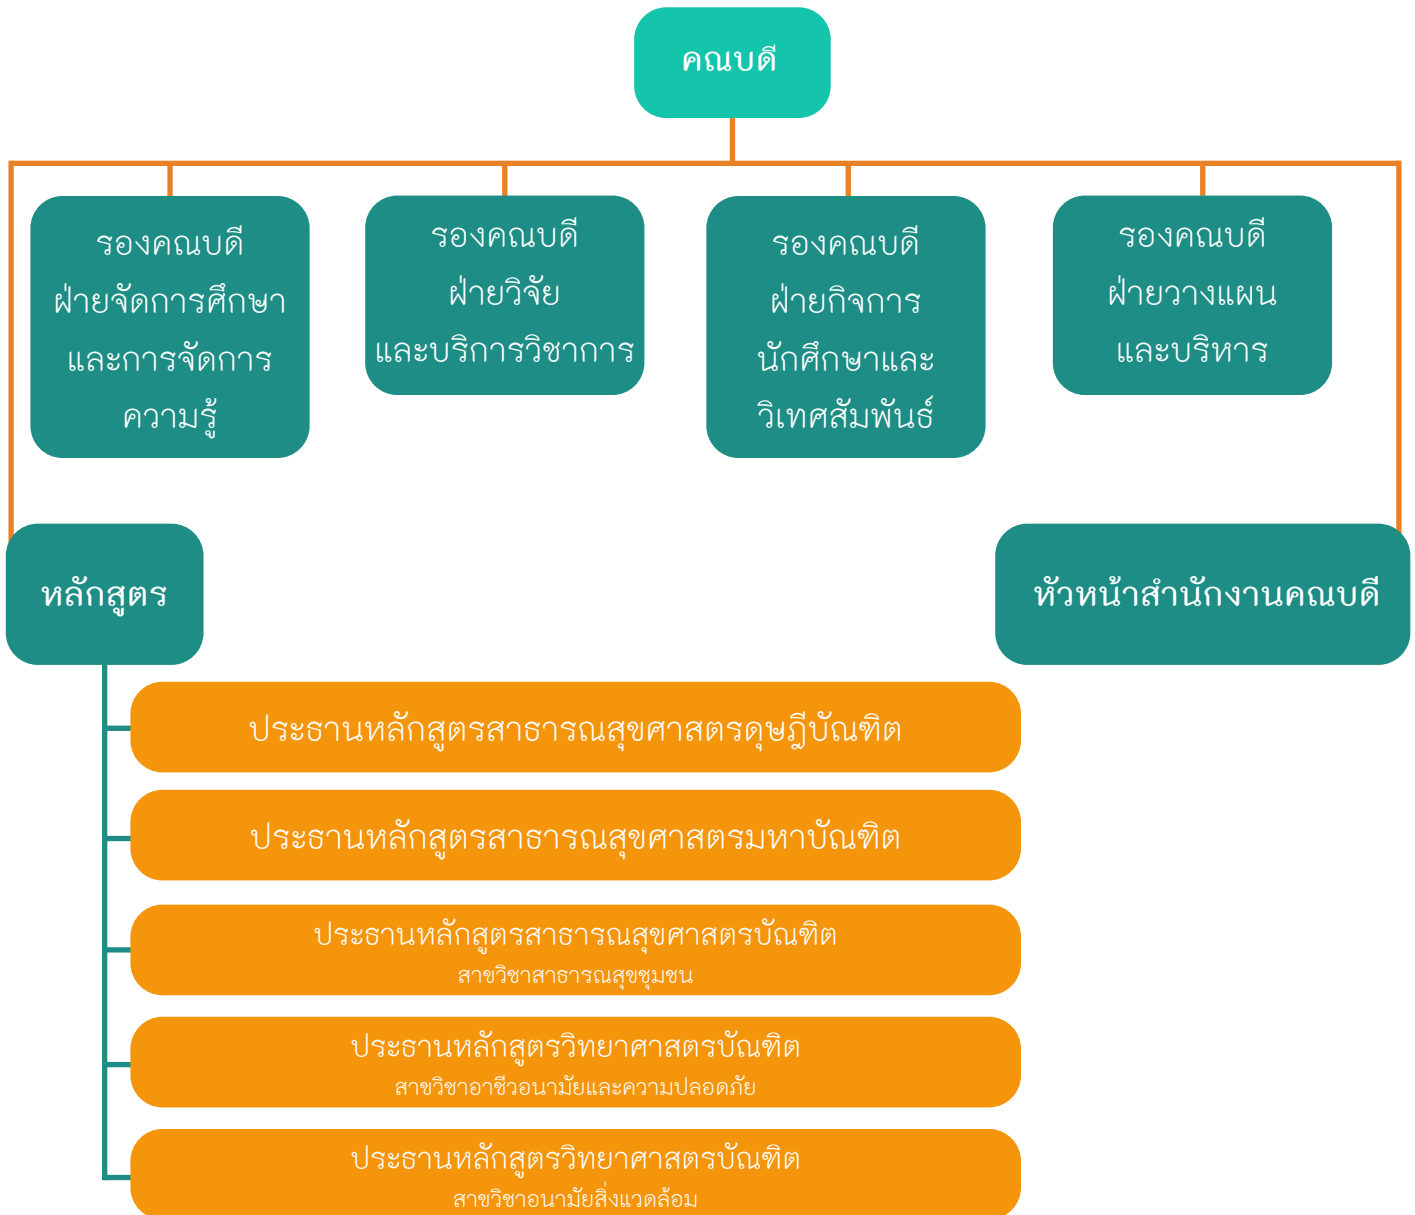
คณบดี

รองคณบดี ฝ่ายจัดการศึกษา และการจัดการ ความรู้

รองคณบดี ฝ่ายวิจัย และบริการวิชาการ

รองคณบดี ฝ่ายกิจการ นักศึกษาและ วิเทศสัมพันธ์

รองคณบดี ฝ่ายวางแผน และบริหาร

หลักสูตร

หัวหน้าสำนักงานคณบดี

ประธานหลักสูตรสาธารณสุขศาสตรดุษฎีบัณฑิต

ประธานหลักสูตรสาธารณสุขศาสตรมหาบัณฑิต

ประธานหลักสูตรสาธารณสุขศาสตรบัณฑิต
สาขาวิชาสาธารณสุขชุมชน

ประธานหลักสูตรวิทยาศาสตรบัณฑิต
สาขาวิชาอาชีวอนามัยและความปลอดภัย

ประธานหลักสูตรวิทยาศาสตรบัณฑิต
สาขาวิชาอนามัยสิ่งแวดล้อม